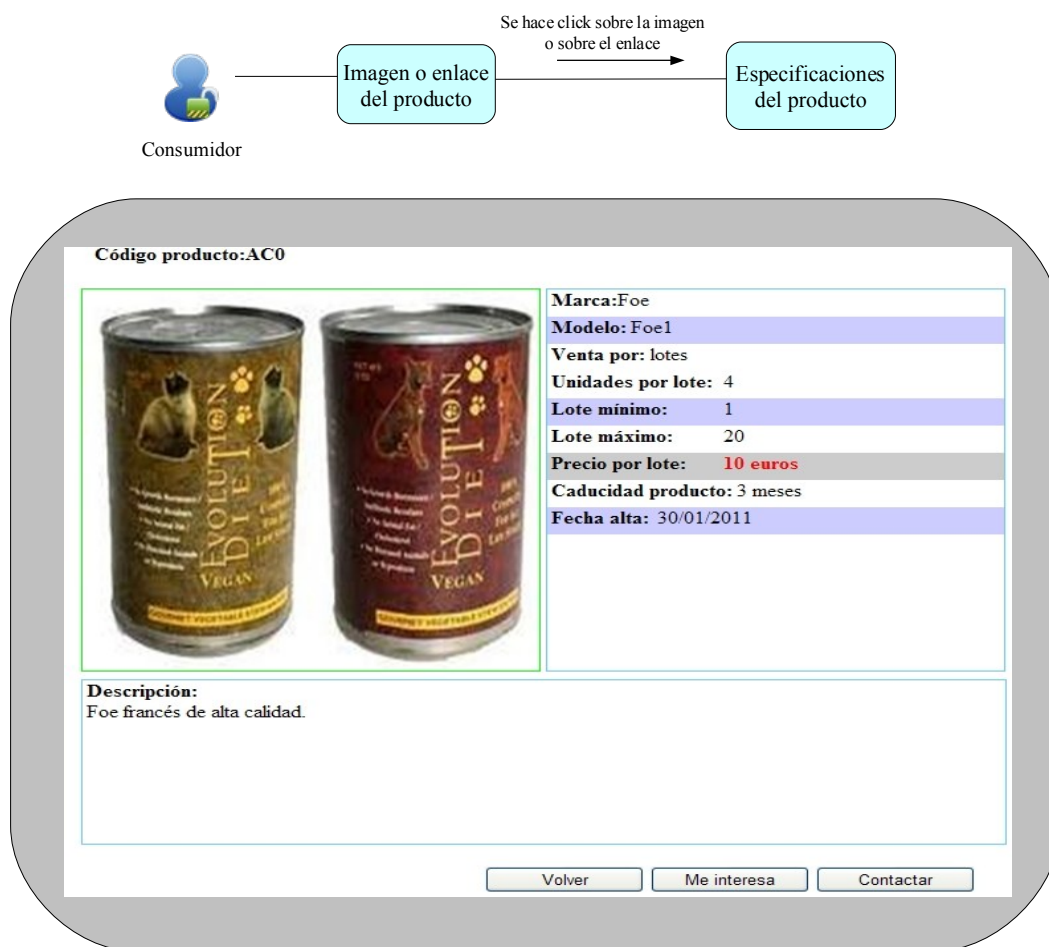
Se hace click sobre la imagen o sobre el enlace

Consumidor

Imagen o enlace del producto

Especificaciones del producto

Código producto:AC0

EVOLUTION DIET

VEGAN

EVOLUTION DIET

VEGAN

| | |
|---|---|
| **Marca:**Foe | |
| **Modelo:** Foe1 | |
| **Venta por:** lotes | |
| **Unidades por lote:** | 4 |
| **Lote mínimo:** | 1 |
| **Lote máximo:** | 20 |
| **Precio por lote:** | **10 euros** |
| **Caducidad producto:** 3 meses | |
| **Fecha alta:** 30/01/2011 | |

**Descripción:**
Foe francés de alta calidad.

Volver | Me interesa | Contactar